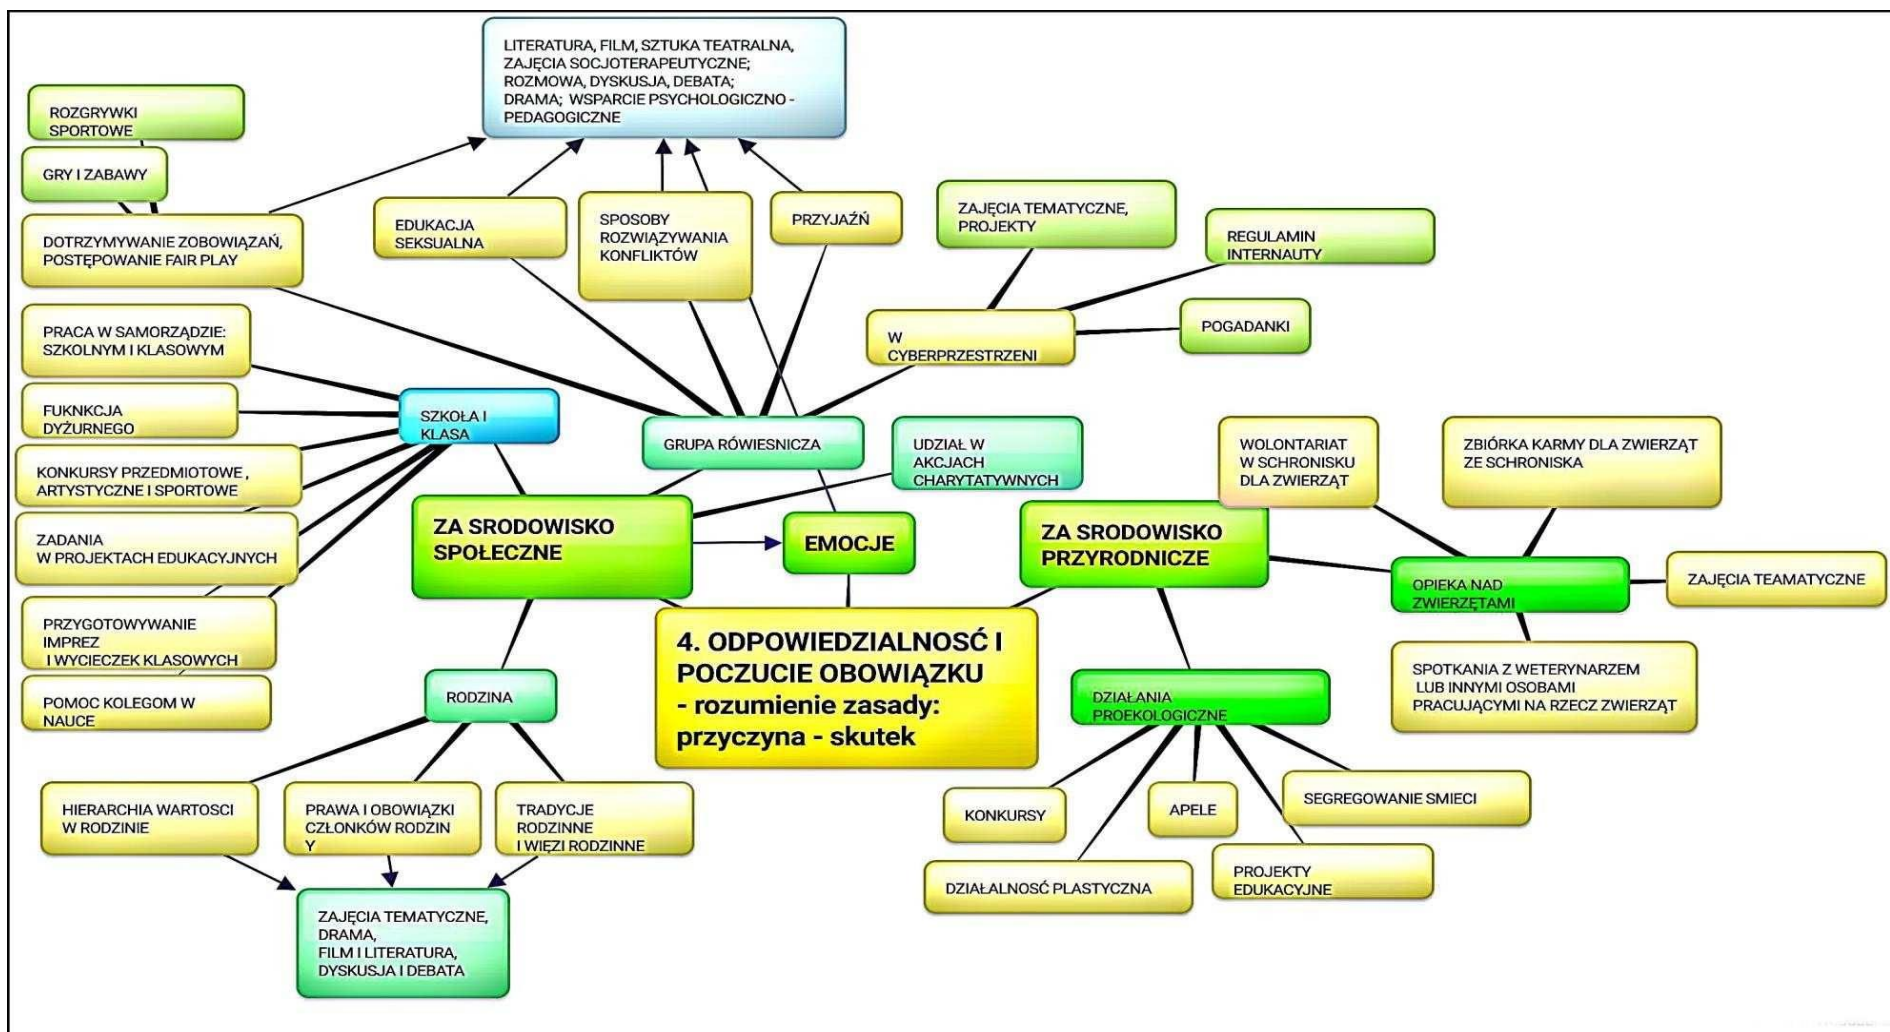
LITERATURA, FILM, SZTUKA TEATRALNA, ZAJĘCIA SOCJOTERAPEUTYCZNE; ROZMOWA, DYSKUSJA, DEBATA; DRAMA; WSPARCIE PSYCHOLOGICZNO - PEDAGOGICZNE

ROZGRYWKI SPORTOWE

GRY I ZABAWY

DOTRZYMYWANIE ZOBOWIĄZAŃ, POSTĘPOWANIE FAIR PLAY

EDUKACJA SEKSUALNA

SPOSOBY ROZWIĄZYWANIA KONFLIKTÓW

PRZYJAŹŃ

ZAJĘCIA TEMATYCZNE, PROJEKTY

REGULAMIN INTERNAUTY

W CYBERPRZESTRZENI

POGADANKI

PRACA W SAMORZĄDZIE: SZKOLNYM I KLASOWYM

FUKNKCJA DYŻURNEGO

SZKOŁA I KLASA

GRUPA RÓWIEŚNICZA

UDZIAŁ W AKCJACH CHARYTATYWNYCH

KONKURSY PRZEDMIOTOWE , ARTYSTYCZNE I SPORTOWE

ZADANIA W PROJEKTACH EDUKACYJNYCH

ZA SRODOWISKO SPOŁECZNE

EMOCJE

ZA SRODOWISKO PRZYRODNICZE

WOLONTARIAT W SCHRONISKU DLA ZWIERZĄT

ZBIÓRKA KARMY DLA ZWIERZĄT ZE SCHRONISKA

OPIEKA NAD ZWIERZĘTAMI

ZAJĘCIA TEAMATYCZNE

PRZYGOTOWYWANIE IMPREZ I WYCIECZEK KLASOWYCH

POMOC KOLEGOM W NAUCE

RODZINA

4. ODPOWIEDZIALNOSĆ I POCZUCIE OBOWIĄZKU - rozumienie zasady: przyczyna - skutek

DZIAŁANIA PROEKOLOGICZNE

SPOTKANIA Z WETERYNARZEM LUB INNYMI OSOBAMI PRACUJĄCYMI NA RZECZ ZWIERZĄT

HIERARCHIA WARTOSCI W RODZINIE

PRAWA I OBOWIĄZKI CZŁONKÓW RODZIN Y

TRADYCJE RODZINNE I WIĘZI RODZINNE

KONKURSY

APELE

SEGREGOWANIE SMIECI

DZIAŁALNOSĆ PLASTYCZNA

PROJEKTY EDUKACYJNE

ZAJĘCIA TEMATYCZNE, DRAMA, FILM I LITERATURA, DYSKUSJA I DEBATA